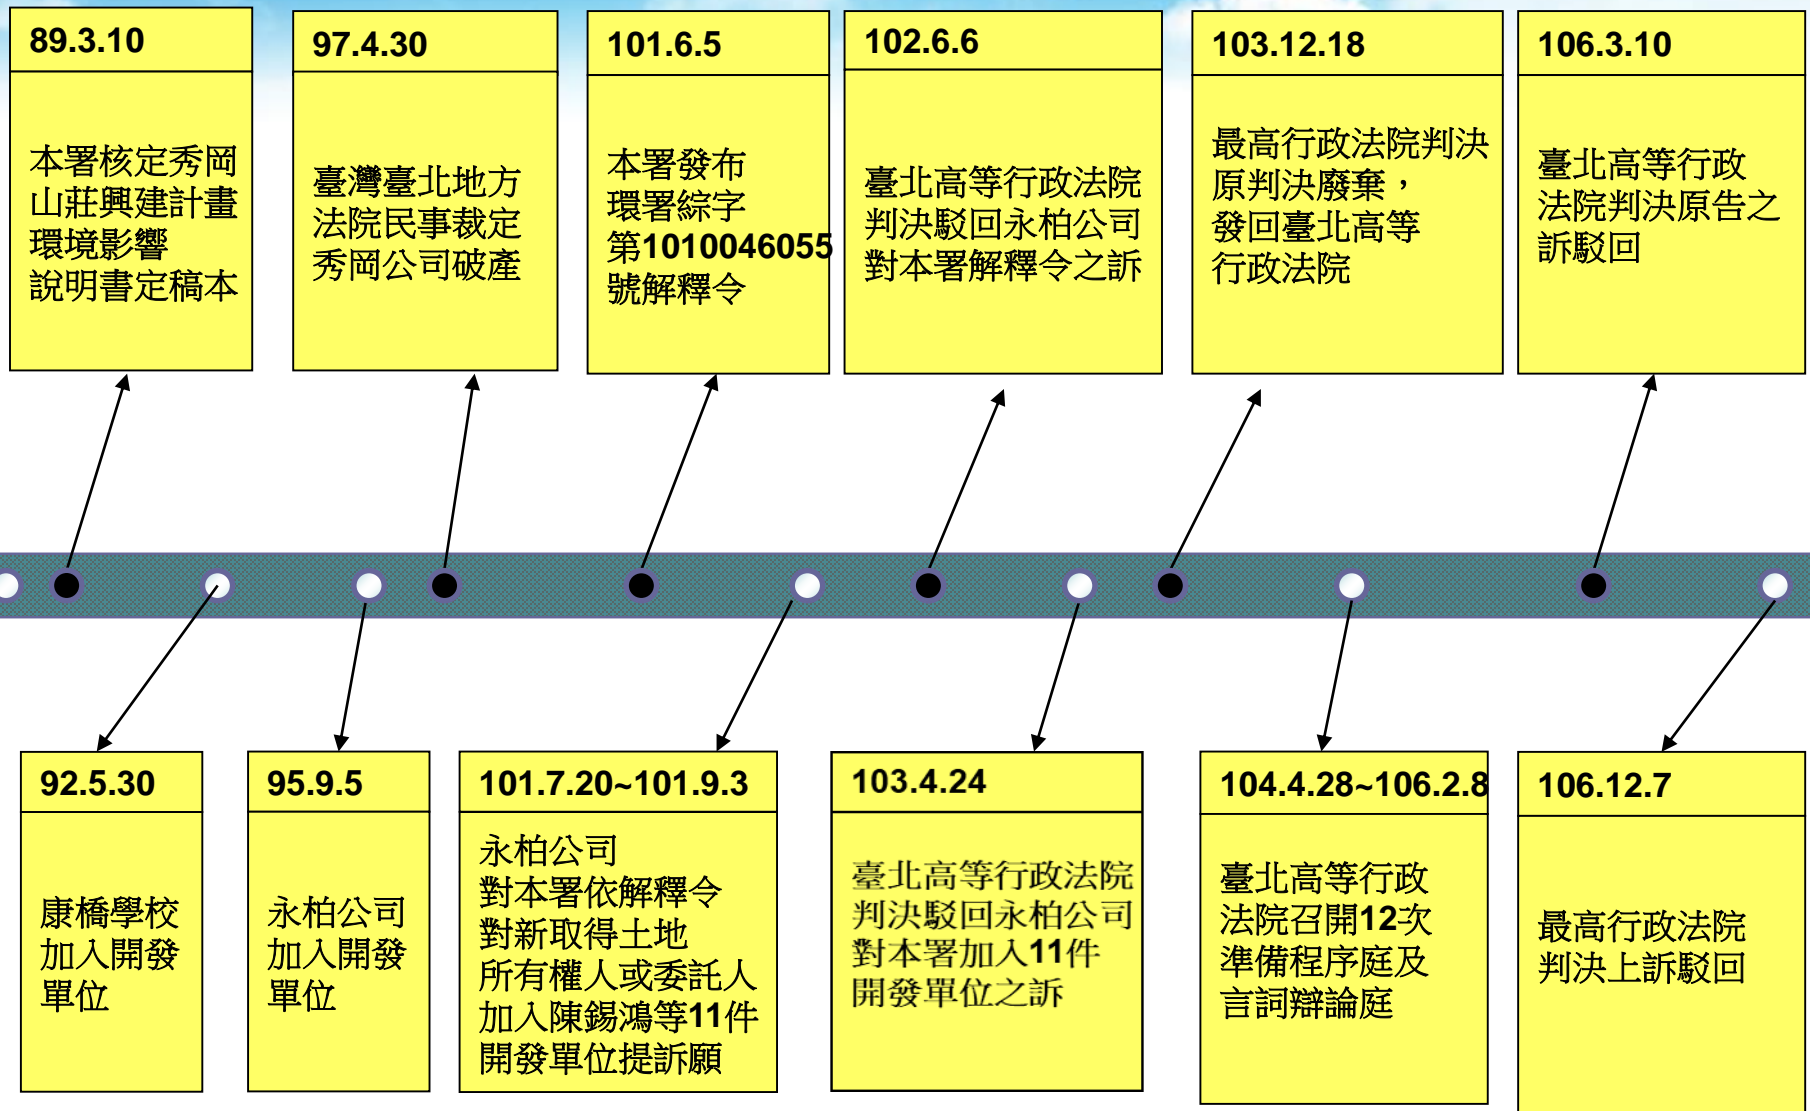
89.3.10

本署核定秀岡山莊興建計畫環境影響說明書定稿本

97.4.30

臺灣臺北地方法院民事裁定秀岡公司破產

101.6.5

本署發布環署綜字第1010046055號解釋令

102.6.6

臺北高等行政法院判決駁回永柏公司對本署解釋令之訴

103.12.18

最高行政法院判決原判決廢棄，發回臺北高等行政法院

106.3.10

臺北高等行政法院判決原告之訴駁回

92.5.30

康橋學校加入開發單位

95.9.5

永柏公司加入開發單位

101.7.20~101.9.3

永柏公司對本署依解釋令對新取得土地所有權人或委託人加入陳錫鴻等11件開發單位提訴願

103.4.24

臺北高等行政法院判決駁回永柏公司對本署加入11件開發單位之訴

104.4.28~106.2.8

臺北高等行政法院召開12次準備程序庭及言詞辯論庭

106.12.7

最高行政法院判決上訴駁回